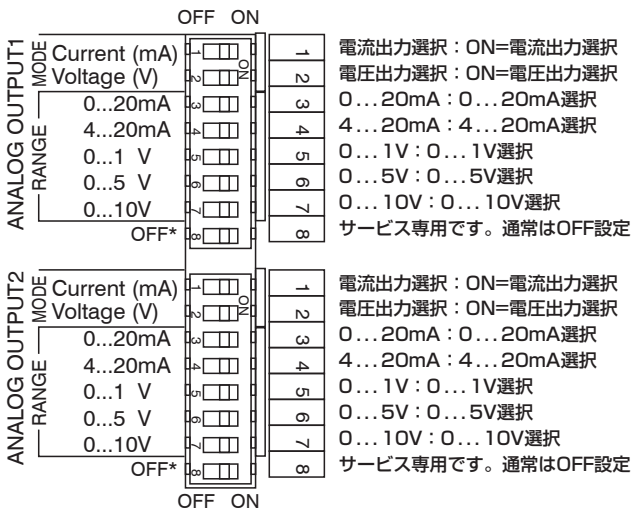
OFF ON

ANALOG OUTPUT1
MODE
Current (mA)
Voltage (V)
RANGE
0...20mA
4...20mA
0...1 V
0...5 V
0...10V
OFF*

1 2 3 4 5 6 7 8
ON

1 電流出力選択：ON=電流出力選択
2 電圧出力選択：ON=電圧出力選択
3 0…20mA：0…20mA選択
4 4…20mA：4…20mA選択
5 0…1V：0…1V選択
6 0…5V：0…5V選択
7 0…10V：0…10V選択
8 サービス専用です。通常はOFF設定

ANALOG OUTPUT2
MODE
Current (mA)
Voltage (V)
RANGE
0...20mA
4...20mA
0...1 V
0...5 V
0...10V
OFF*

1 2 3 4 5 6 7 8
ON

1 電流出力選択：ON=電流出力選択
2 電圧出力選択：ON=電圧出力選択
3 0…20mA：0…20mA選択
4 4…20mA：4…20mA選択
5 0…1V：0…1V選択
6 0…5V：0…5V選択
7 0…10V：0…10V選択
8 サービス専用です。通常はOFF設定

OFF ON